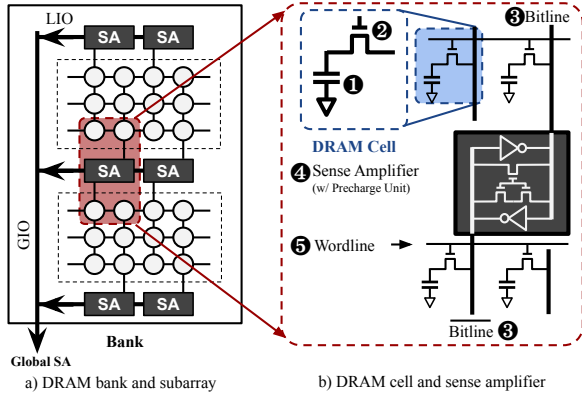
LIO
SA
SA
SA
SA
GIO
SA
SA
Bank
Global SA
a) DRAM bank and subarray

❷
❶
DRAM Cell
❸Bitline
❹Sense Amplifier
(w/ Precharge Unit)
❺ Wordline
$\overline{\text{Bitline}}$ ❸
b) DRAM cell and sense amplifier